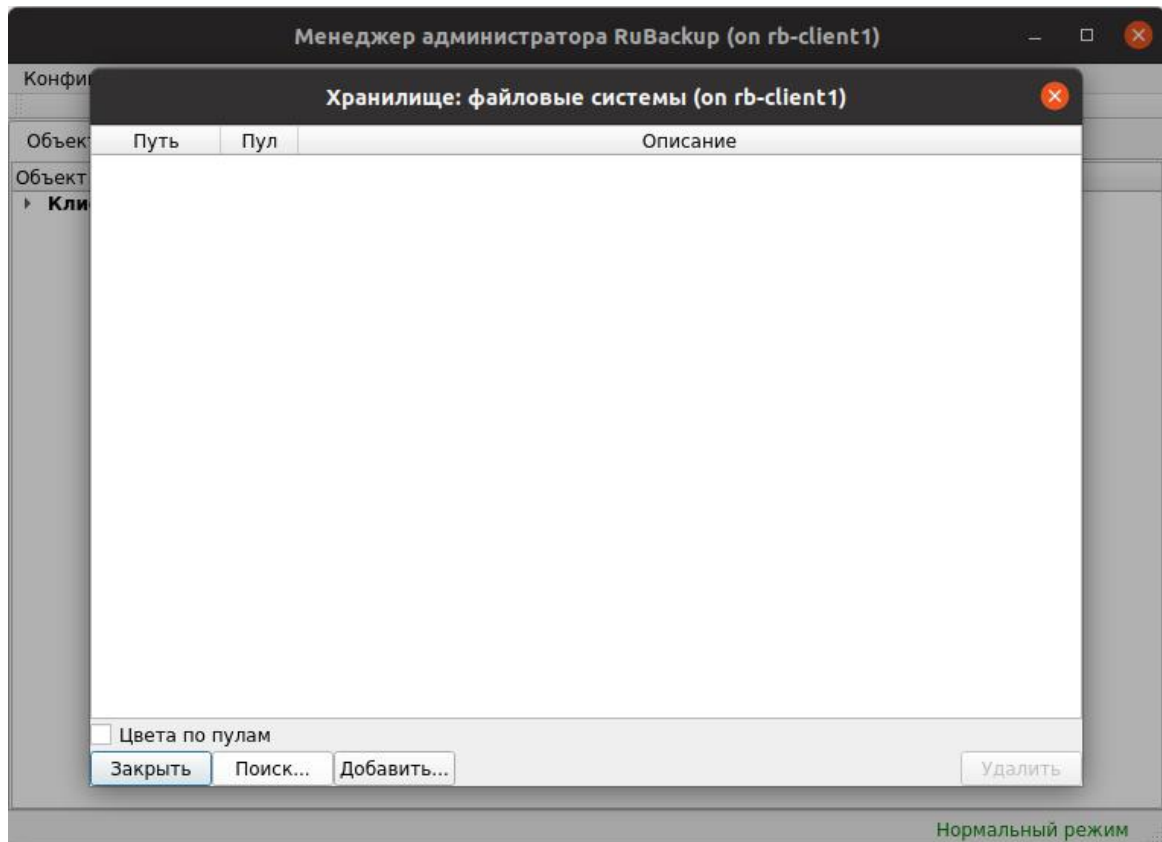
Менеджер администратора RuBackup (on rb-client1)

Конфи

Объек

Объект

Кли

Хранилище: файловые системы (on rb-client1)

| Путь | Пул | Описание |
|---|---|---|

Цвета по пулам

Закрыть

Поиск...

Добавить...

Удалить

Нормальный режим